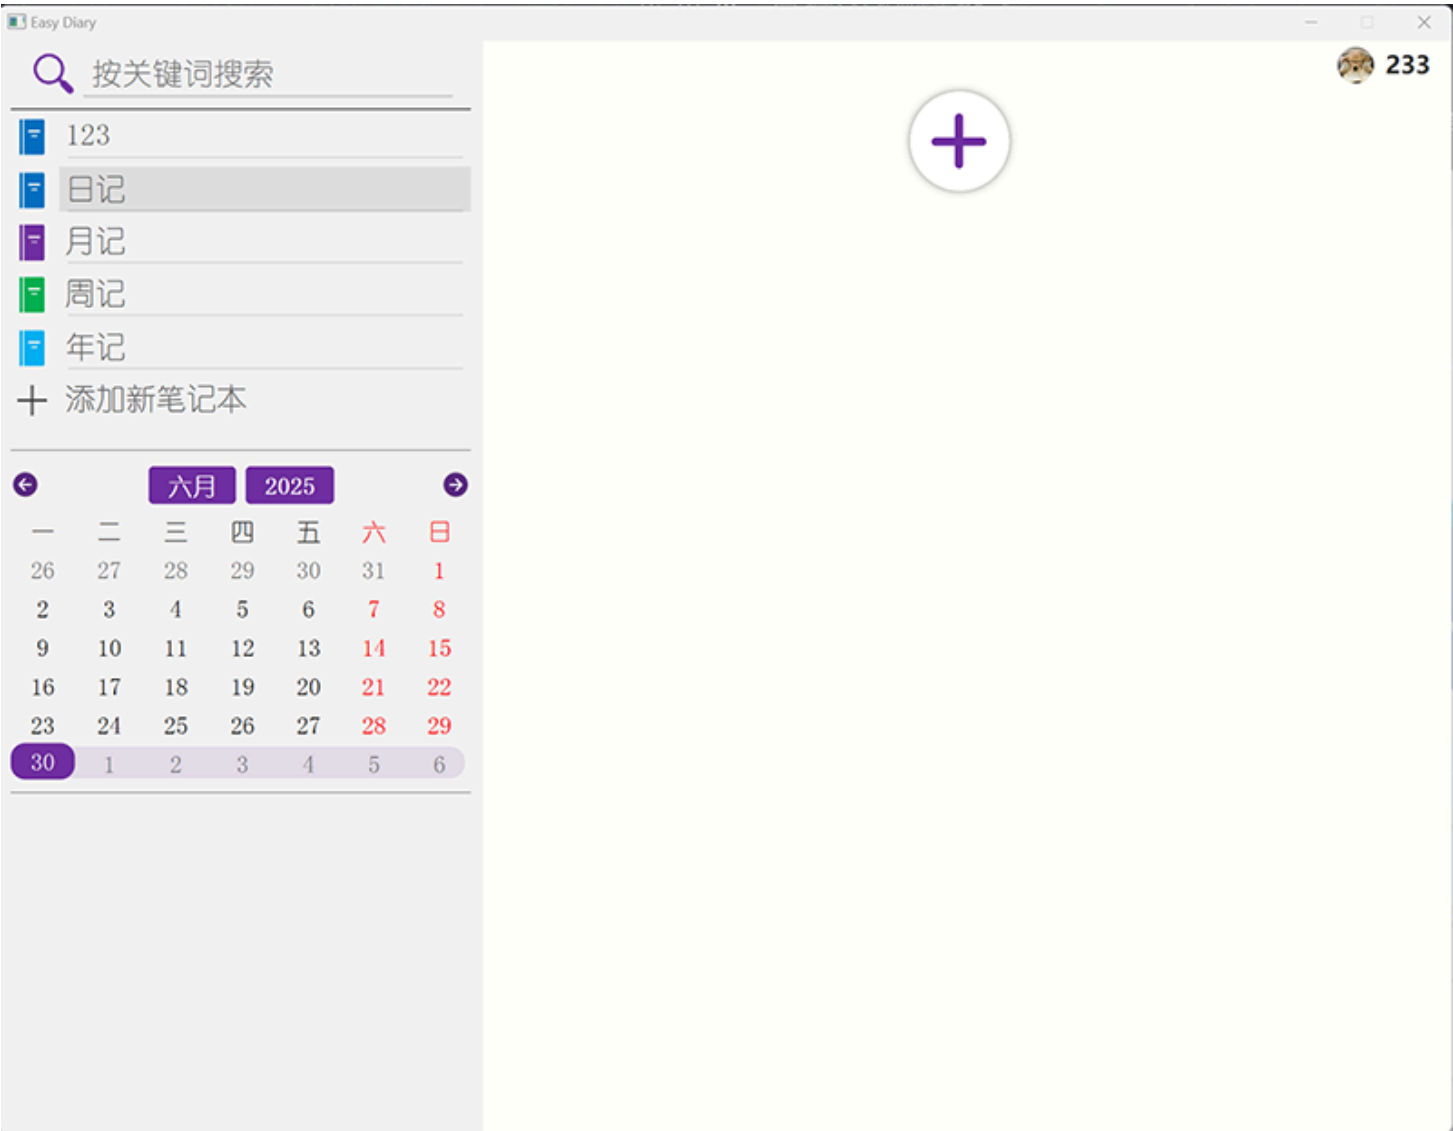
Easy Diary

按关键词搜索

123
日记
月记
周记
年记
添加新笔记本

六月 2025

| 一 | 二 | 三 | 四 | 五 | 六 | 日 |
|---|---|---|---|---|---|---|
| 26 | 27 | 28 | 29 | 30 | 31 | 1 |
| 2 | 3 | 4 | 5 | 6 | 7 | 8 |
| 9 | 10 | 11 | 12 | 13 | 14 | 15 |
| 16 | 17 | 18 | 19 | 20 | 21 | 22 |
| 23 | 24 | 25 | 26 | 27 | 28 | 29 |
| 30 | 1 | 2 | 3 | 4 | 5 | 6 |

233